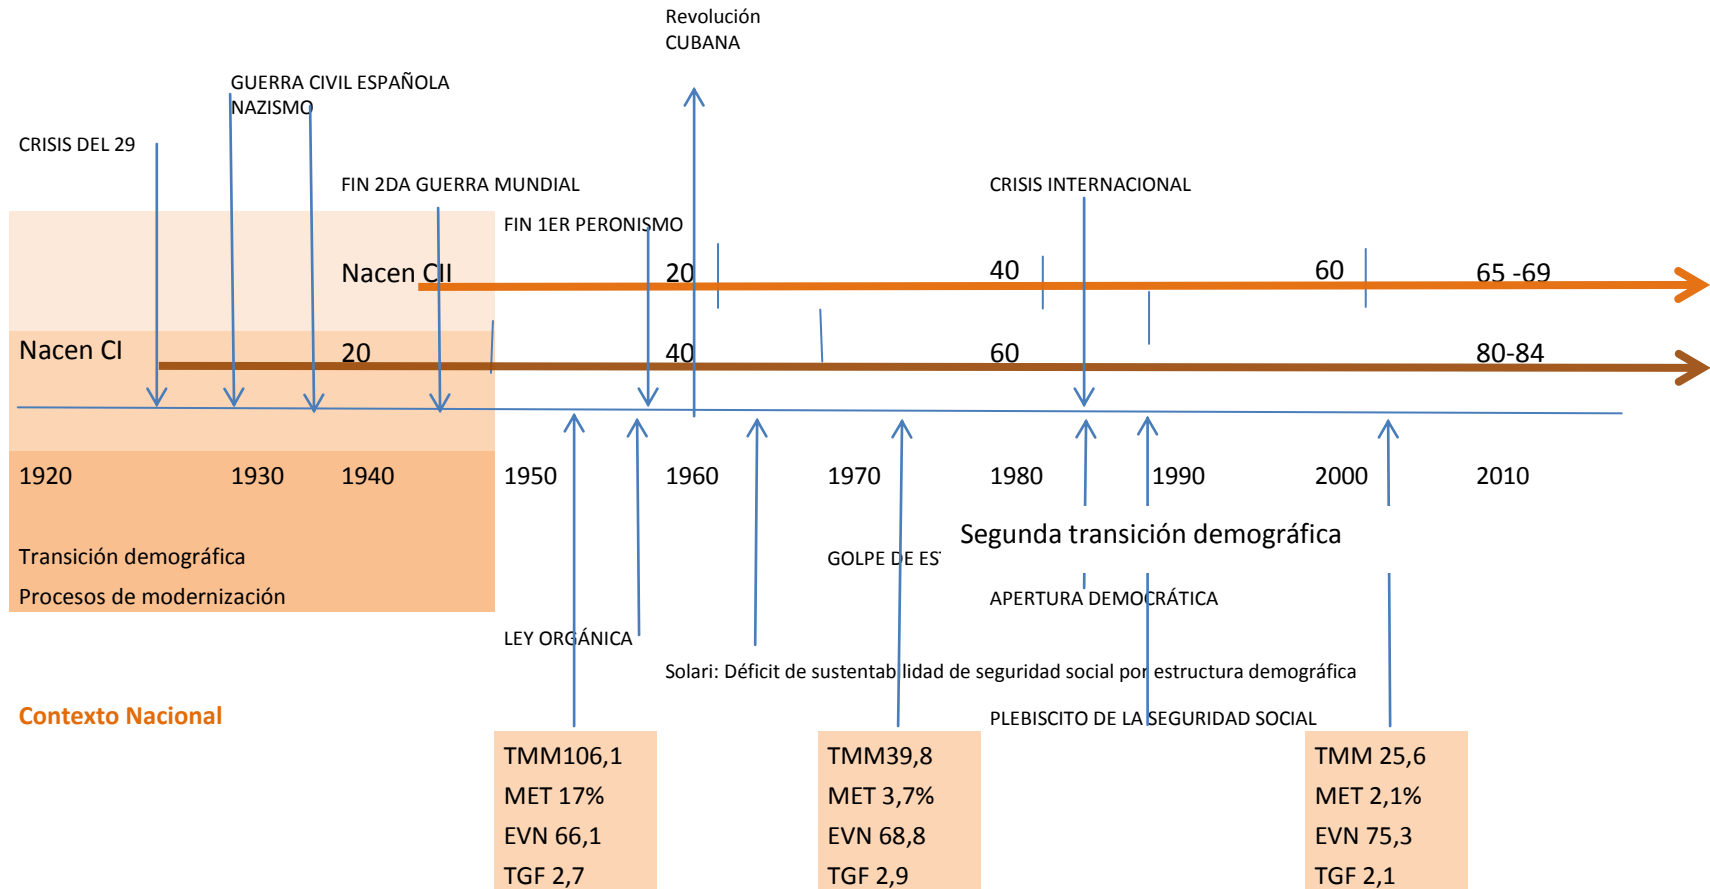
Revolución CUBANA

GUERRA CIVIL ESPAÑOLA
NAZISMO

CRISIS DEL 29

FIN 2DA GUERRA MUNDIAL

CRISIS INTERNACIONAL

FIN 1ER PERONISMO

Nacen CII

20

40

60

65 -69

Nacen CI

20

40

60

80-84

1920

1930

1940

1950

1960

1970

1980

1990

2000

2010

Segunda transición demográfica

Transición demográfica

GOLPE DE ES

Procesos de modernización

APERTURA DEMOCRÁTICA

LEY ORGÁNICA

Solari: Déficit de sustentab lidad de seguridad social por estructura demográfica

Contexto Nacional

PLEBISCITO DE LA SEGURIDAD SOCIAL

TMM106,1
MET 17%
EVN 66,1
TGF 2,7

TMM39,8
MET 3,7%
EVN 68,8
TGF 2,9

TMM 25,6
MET 2,1%
EVN 75,3
TGF 2,1